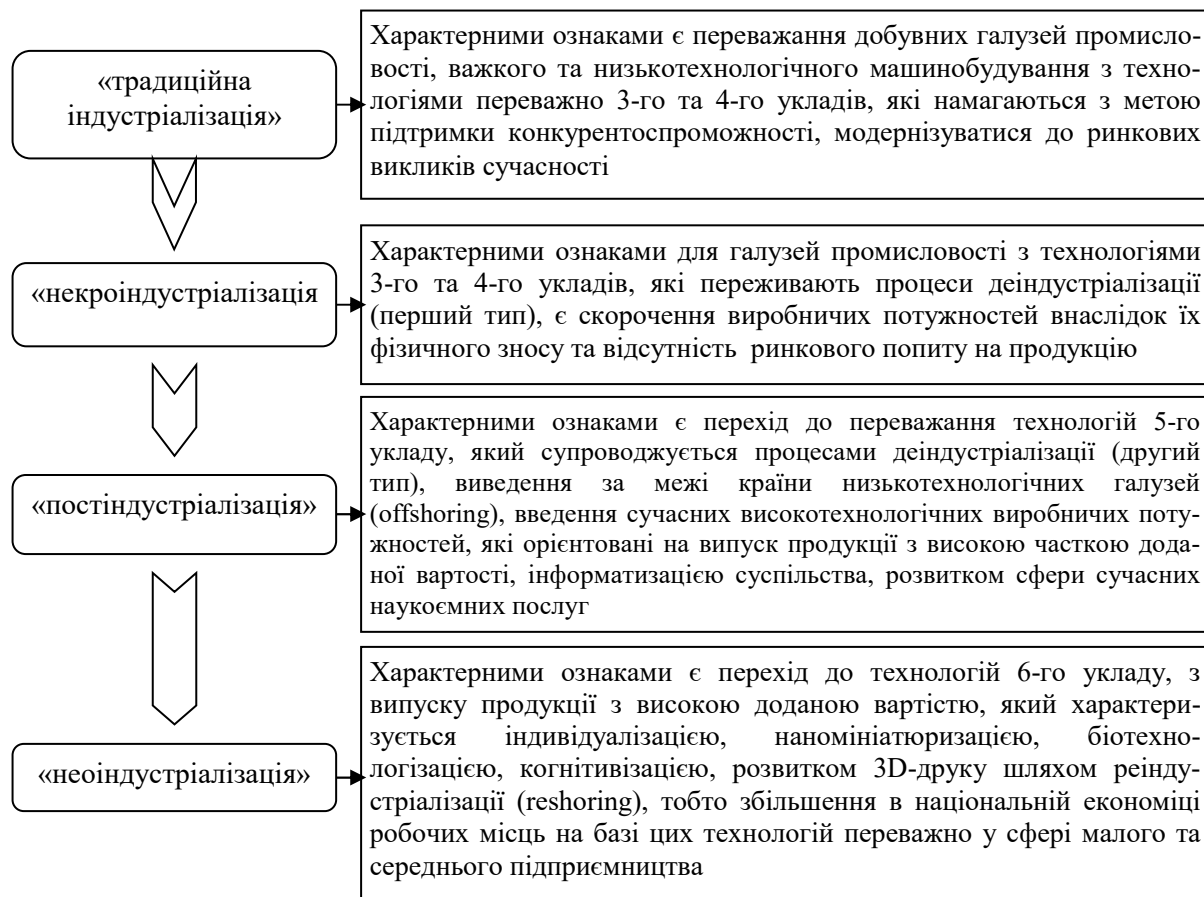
«традиційна індустріалізація»

Характерними ознаками є переважання добувних галузей промисловості, важкого та низькотехнологічного машинобудування з технологіями переважно 3-го та 4-го укладів, які намагаються з метою підтримки конкурентоспроможності, модернізуватися до ринкових викликів сучасності

«некроіндустріалізація

Характерними ознаками для галузей промисловості з технологіями 3-го та 4-го укладів, які переживають процеси деіндустріалізації (перший тип), є скорочення виробничих потужностей внаслідок їх фізичного зносу та відсутність ринкового попиту на продукцію

«постіндустріалізація»

Характерними ознаками є перехід до переважання технологій 5-го укладу, який супроводжується процесами деіндустріалізації (другий тип), виведення за межі країни низькотехнологічних галузей (offshoring), введення сучасних високотехнологічних виробничих потужностей, які орієнтовані на випуск продукції з високою часткою доданої вартості, інформатизацією суспільства, розвитком сфери сучасних наукоємних послуг

«неоіндустріалізація»

Характерними ознаками є перехід до технологій 6-го укладу, з випуску продукції з високою доданою вартістю, який характеризується індивідуалізацією, наномініатюризацією, біотехнологізацією, когнітивізацією, розвитком 3D-друку шляхом реіндустріалізації (reshoring), тобто збільшення в національній економіці робочих місць на базі цих технологій переважно у сфері малого та середнього підприємництва